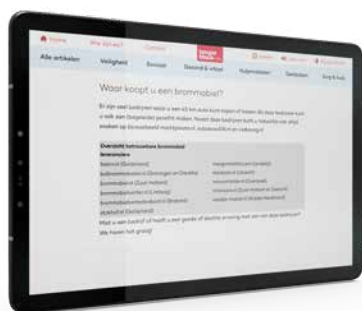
Home
Wie zijn wij?
Contact
Alle artikelen
Veiligheid
Gemak
Gezond & vitaal
Hulpmiddelen
Zorg & hulp
Waar koopt u een brommobiel?
Er zijn veel bedrijven waar u een 45 km auto kunt kopen of huren. Bij deze bedrijven kunt u ook een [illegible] proefrit maken. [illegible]
Overzicht betrouwbare brommobiel leveranciers
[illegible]
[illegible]
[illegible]
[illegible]
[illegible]
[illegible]
Wat is een bedrijf of heeft u een goede of slechte ervaring met een van deze bedrijven? We horen het graag!